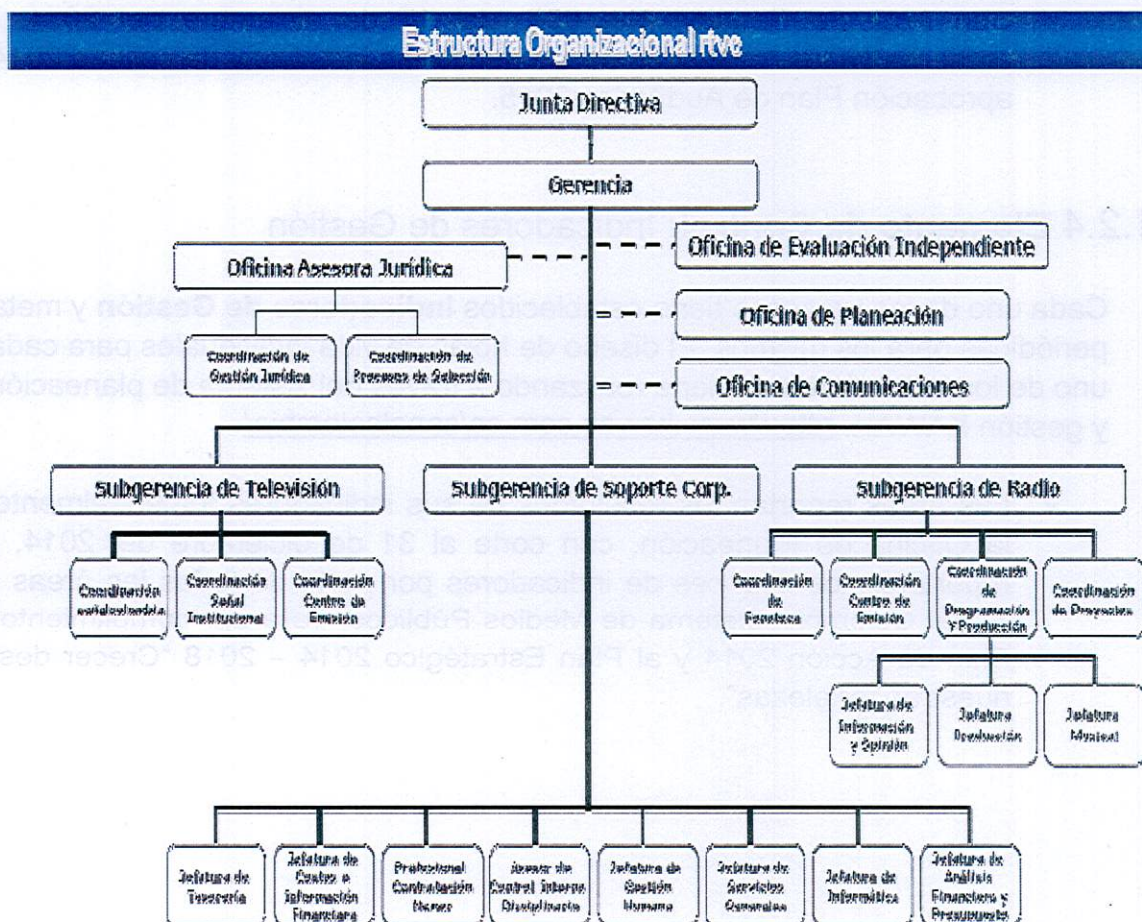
Estructura Organizacional rtvc

Junta Directiva

Gerencia

Oficina Asesora Jurídica

Oficina de Evaluación Independiente

Oficina de Planeación

Oficina de Comunicaciones

Coordinación de Gestión Jurídica

Coordinación de Procesos de Selección

Subgerencia de Televisión

Subgerencia de Soporte Corp.

Subgerencia de Radio

Coordinación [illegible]

Coordinación Señal Institucional

Coordinación Centro de Emisión

Coordinación de Fonoteca

Coordinación Centro de Emisión

Coordinación de Programación y Producción

Coordinación de Proyectos

Jefatura de Información y Opinión

Jefatura Producción

Jefatura Musical

Jefatura de Tesorería

Jefatura de Centro e Información Financiera

Profesional Contratación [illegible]

Asesor de Control Interno Disciplinario

Jefatura de Gestión Humana

Jefatura de Servicios Generales

Jefatura de Informática

Jefatura de Análisis Financiero y Presupuesto

aprobación Plan de Acción 2014.

2.4 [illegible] Indicadores de Gestión

Cada uno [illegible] establecidos indicadores de Gestión y metas periódicas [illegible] diseño de los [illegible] para cada uno de los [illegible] de planeación y gestión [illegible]

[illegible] con corte al 31 de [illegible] de 2014, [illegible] de indicadores por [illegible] áreas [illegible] de Medios Públicos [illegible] 2014 y al Plan Estratégico 2014 – 2018 "Crecer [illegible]"